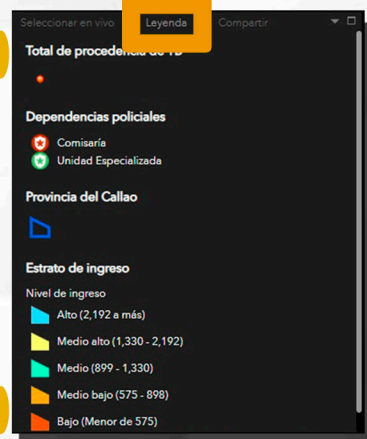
Seleccionar en vivo Leyenda Compartir

Total de procedencia de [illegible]

Dependencias policiales

Comisaría

Unidad Especializada

Provincia del Callao

Estrato de ingreso

Nivel de ingreso

Alto (2,192 a más)

Medio alto (1,330 - 2,192)

Medio (899 - 1,330)

Medio bajo (575 - 898)

Bajo (Menor de 575)